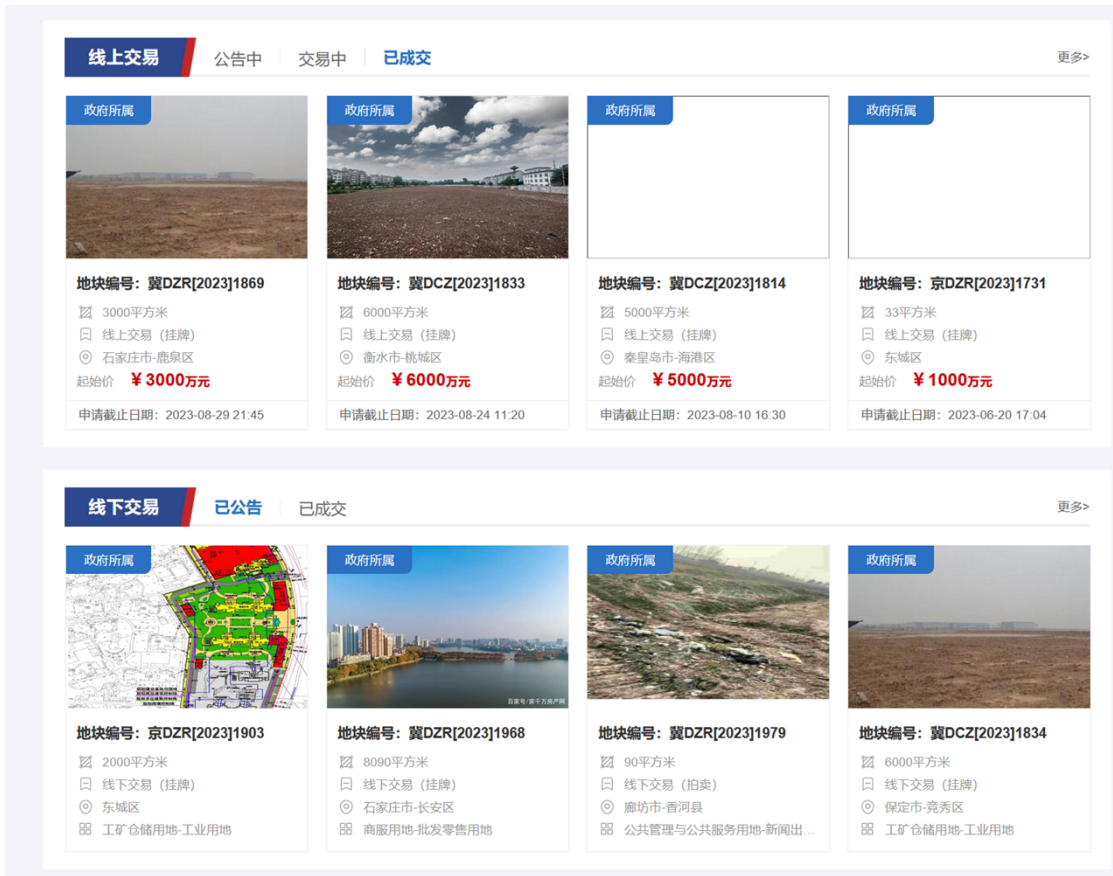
线上交易　公告中　交易中　已成交　更多>

政府所属
地块编号：冀DZR[2023]1869
3000平方米
线上交易（挂牌）
石家庄市-鹿泉区
起始价 ￥3000万元
申请截止日期：2023-08-29 21:45

政府所属
地块编号：冀DCZ[2023]1833
6000平方米
线上交易（挂牌）
衡水市-桃城区
起始价 ￥6000万元
申请截止日期：2023-08-24 11:20

政府所属
地块编号：冀DCZ[2023]1814
5000平方米
线上交易（挂牌）
秦皇岛市-海港区
起始价 ￥5000万元
申请截止日期：2023-08-10 16:30

政府所属
地块编号：京DZR[2023]1731
33平方米
线上交易（挂牌）
东城区
起始价 ￥1000万元
申请截止日期：2023-06-20 17:04

线下交易　已公告　已成交　更多>

政府所属
地块编号：京DZR[2023]1903
2000平方米
线下交易（挂牌）
东城区
工矿仓储用地-工业用地

政府所属
地块编号：冀DZR[2023]1968
8090平方米
线下交易（挂牌）
石家庄市-长安区
商服用地-批发零售用地

政府所属
地块编号：冀DZR[2023]1979
90平方米
线下交易（拍卖）
廊坊市-香河县
公共管理与公共服务用地-新闻出...

政府所属
地块编号：冀DCZ[2023]1834
6000平方米
线下交易（挂牌）
保定市-竞秀区
工矿仓储用地-工业用地